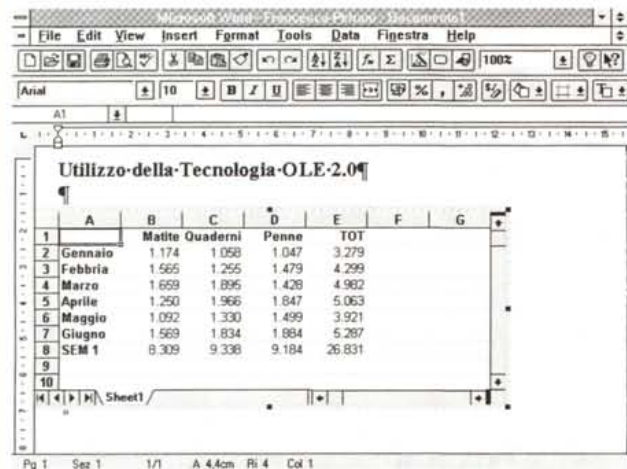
Microsoft Word - Francesco Pirozzi - Documento1

File Edit View Insert Format Tools Data Finestra Help

100%

Arial 10

A1

Utilizzo·della·Tecnologia·OLE·2.0¶

¶

| | A | B | C | D | E | F | G |
|---|---|---|---|---|---|---|---|
| 1 | | Matite | Quaderni | Penne | TOT | | |
| 2 | Gennaio | 1.174 | 1.058 | 1.047 | 3.279 | | |
| 3 | Febbria | 1.565 | 1.255 | 1.479 | 4.299 | | |
| 4 | Marzo | 1.659 | 1.895 | 1.428 | 4.982 | | |
| 5 | Aprile | 1.250 | 1.966 | 1.847 | 5.063 | | |
| 6 | Maggio | 1.092 | 1.330 | 1.499 | 3.921 | | |
| 7 | Giugno | 1.569 | 1.834 | 1.884 | 5.287 | | |
| 8 | SEM 1 | 8.309 | 9.338 | 9.184 | 26.831 | | |
| 9 | | | | | | | |
| 10 | | | | | | | |

Sheet1

Pg 1 Sez 1 1/1 A 4,4cm Ri 4 Col 1